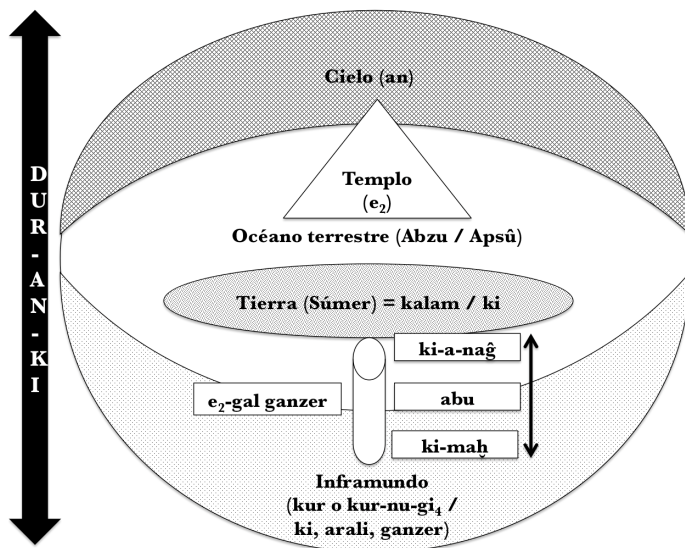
D
U
R
-
A
N
-
K
I

Cielo (an)

Templo
($e_2$)

Océano terrestre (Abzu / Apsû)

Tierra (Súmer) = kalam / ki

ki-a-naĝ

$e_2$-gal ganzer

abu

ki-maḫ

Inframundo
(kur o kur-nu-$gi_4$ / ki, arali, ganzer)